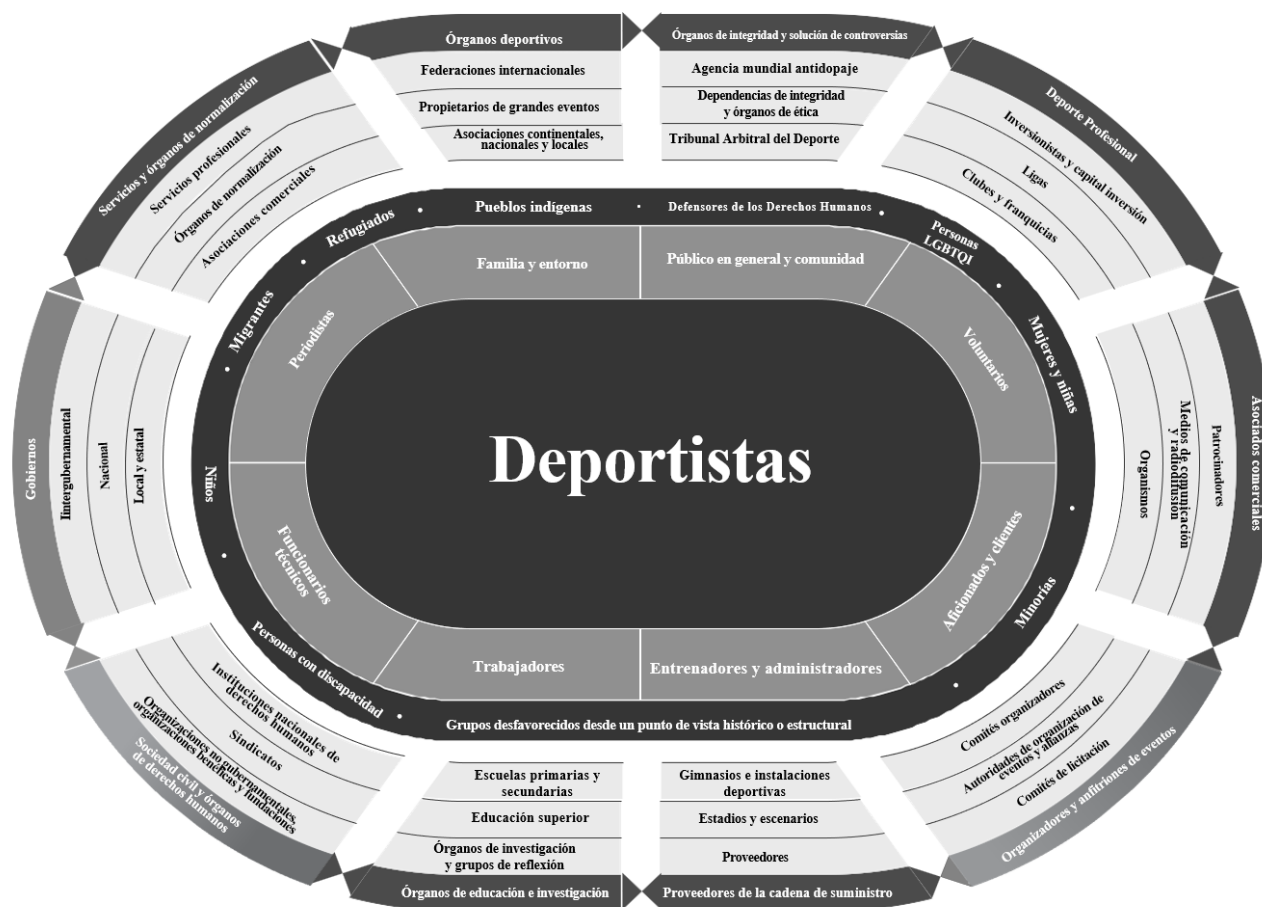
Órganos deportivos

Federaciones internacionales

Propietarios de grandes eventos

Asociaciones continentales, nacionales y locales

Órganos de integridad y solución de controversias

Agencia mundial antidopaje

Dependencias de integridad y órganos de ética

Tribunal Arbitral del Deporte

Deporte Profesional

Inversionistas y capital inversión

Ligas

Clubes y franquicias

Asociados comerciales

Patrocinadores

Medios de comunicación y radiodifusión

Organismos

Organizadores y anfitriones de eventos

Comités organizadores

Autoridades de organización de eventos y alianzas

Comités de licitación

Proveedores de la cadena de suministro

Gimnasios e instalaciones deportivas

Estadios y escenarios

Proveedores

Órganos de educación e investigación

Escuelas primarias y secundarias

Educación superior

Órganos de investigación y grupos de reflexión

Sociedad civil y órganos de derechos humanos

Organizaciones no gubernamentales, organizaciones benéficas y fundaciones

Sindicatos

Instituciones nacionales de derechos humanos

Gobiernos

Intergubernamental

Nacional

Local y estatal

Servicios y órganos de normalización

Servicios profesionales

Órganos de normalización

Asociaciones comerciales

Pueblos indígenas • Defensores de los Derechos Humanos • Personas LGBTQI • Mujeres y niñas • Minorías • Grupos desfavorecidos desde un punto de vista histórico o estructural • Personas con discapacidad • Niños • Migrantes • Refugiados •

Familia y entorno

Público en general y comunidad

Voluntarios

Aficionados y clientes

Entrenadores y administradores

Trabajadores

Funcionarios técnicos

Periodistas

Deportistas